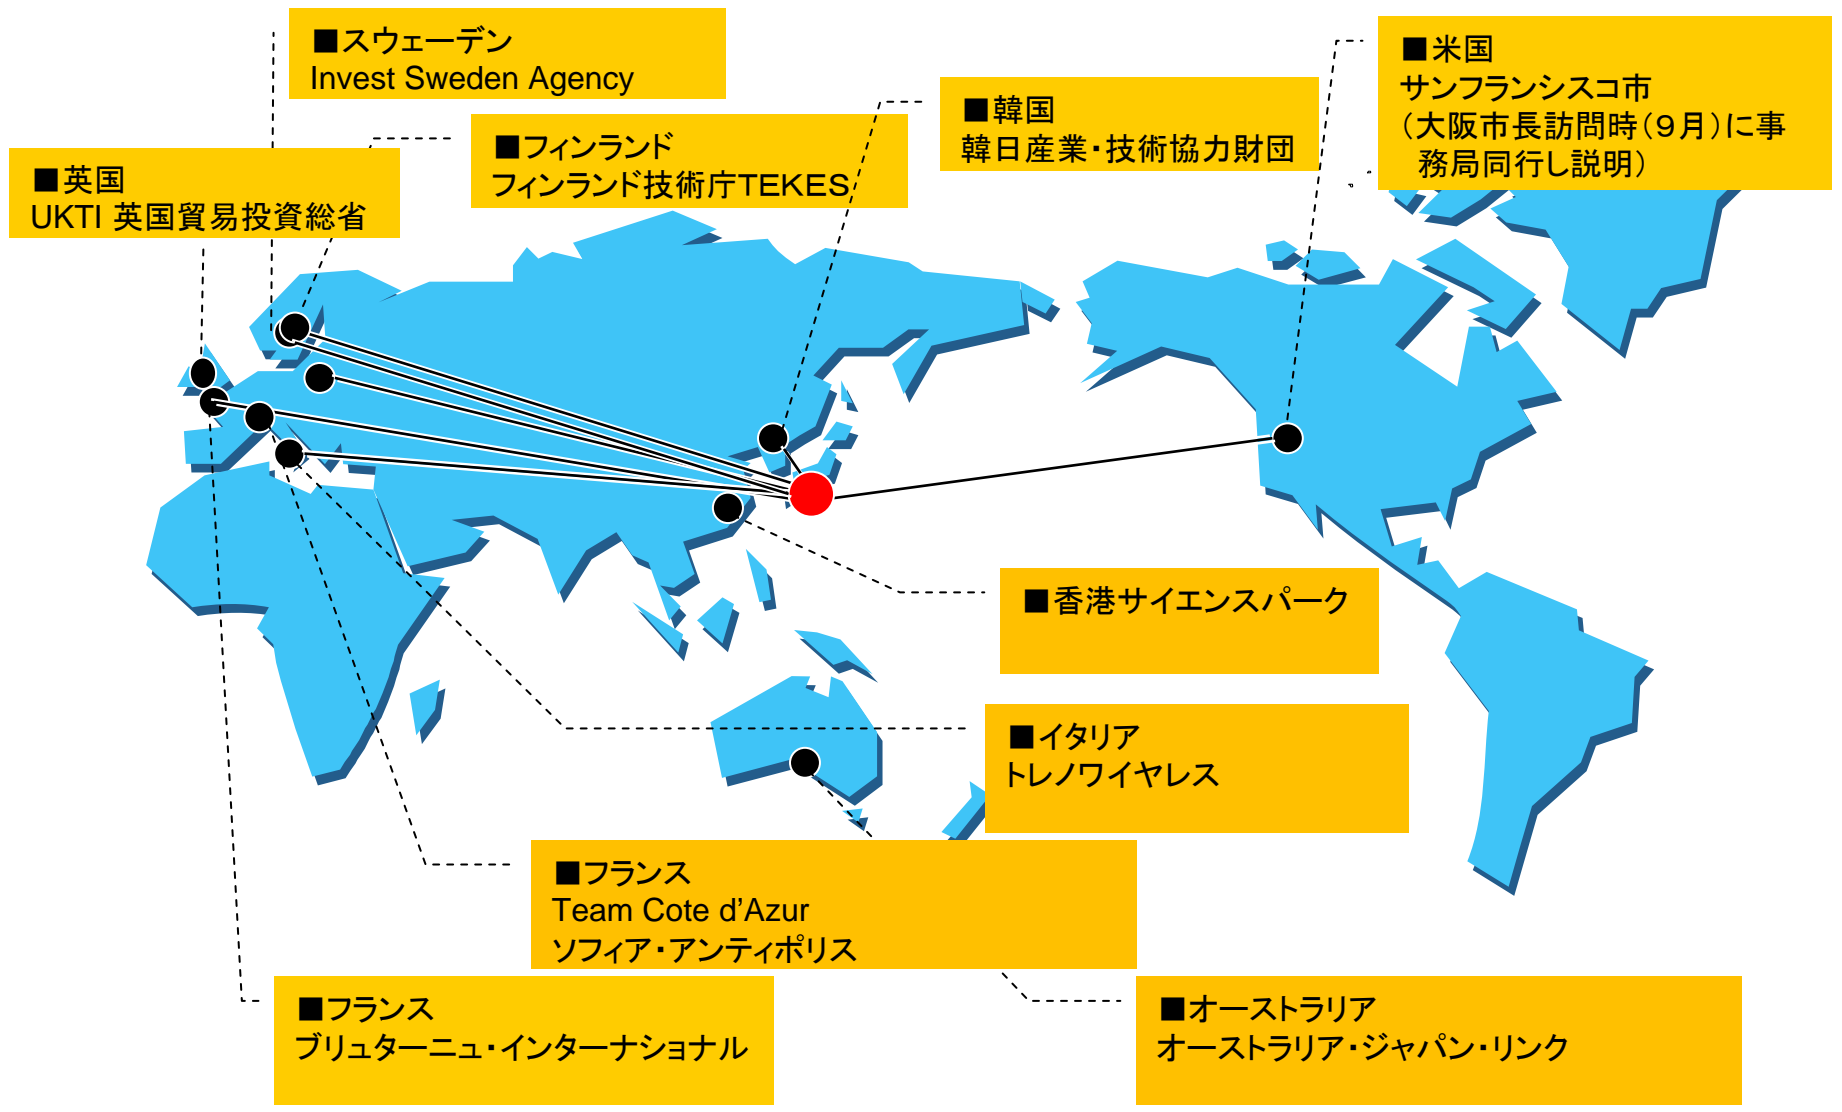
■スウェーデン
Invest Sweden Agency

■フィンランド
フィンランド技術庁TEKES

■英国
UKTI 英国貿易投資総省

■韓国
韓日産業・技術協力財団

■米国
サンフランシスコ市
(大阪市長訪問時(9月)に事務局同行し説明)

■香港サイエンスパーク

■イタリア
トレノワイヤレス

■フランス
Team Cote d'Azur
ソフィア・アンティポリス

■フランス
ブリュターニュ・インターナショナル

■オーストラリア
オーストラリア・ジャパン・リンク